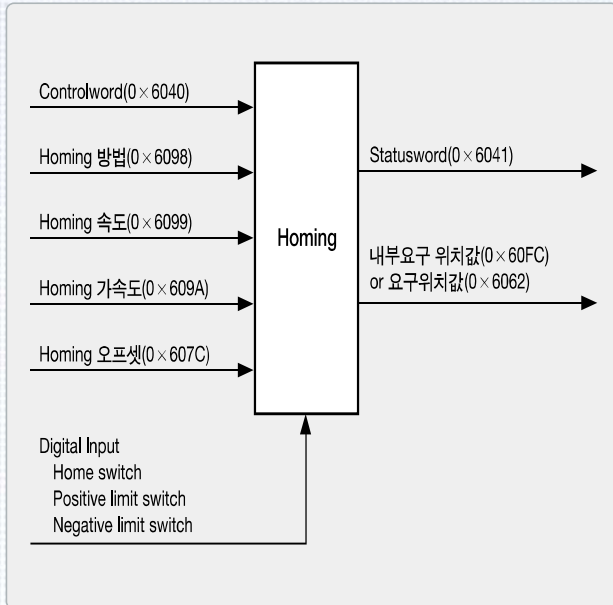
Controlword(0 × 6040)

Homing 방법(0 × 6098)

Homing 속도(0 × 6099)

Homing 가속도(0 × 609A)

Homing 오프셋(0 × 607C)

Homing

Statusword(0 × 6041)

내부요구 위치값(0 × 60FC)
or 요구위치값(0 × 6062)

Digital Input
Home switch
Positive limit switch
Negative limit switch